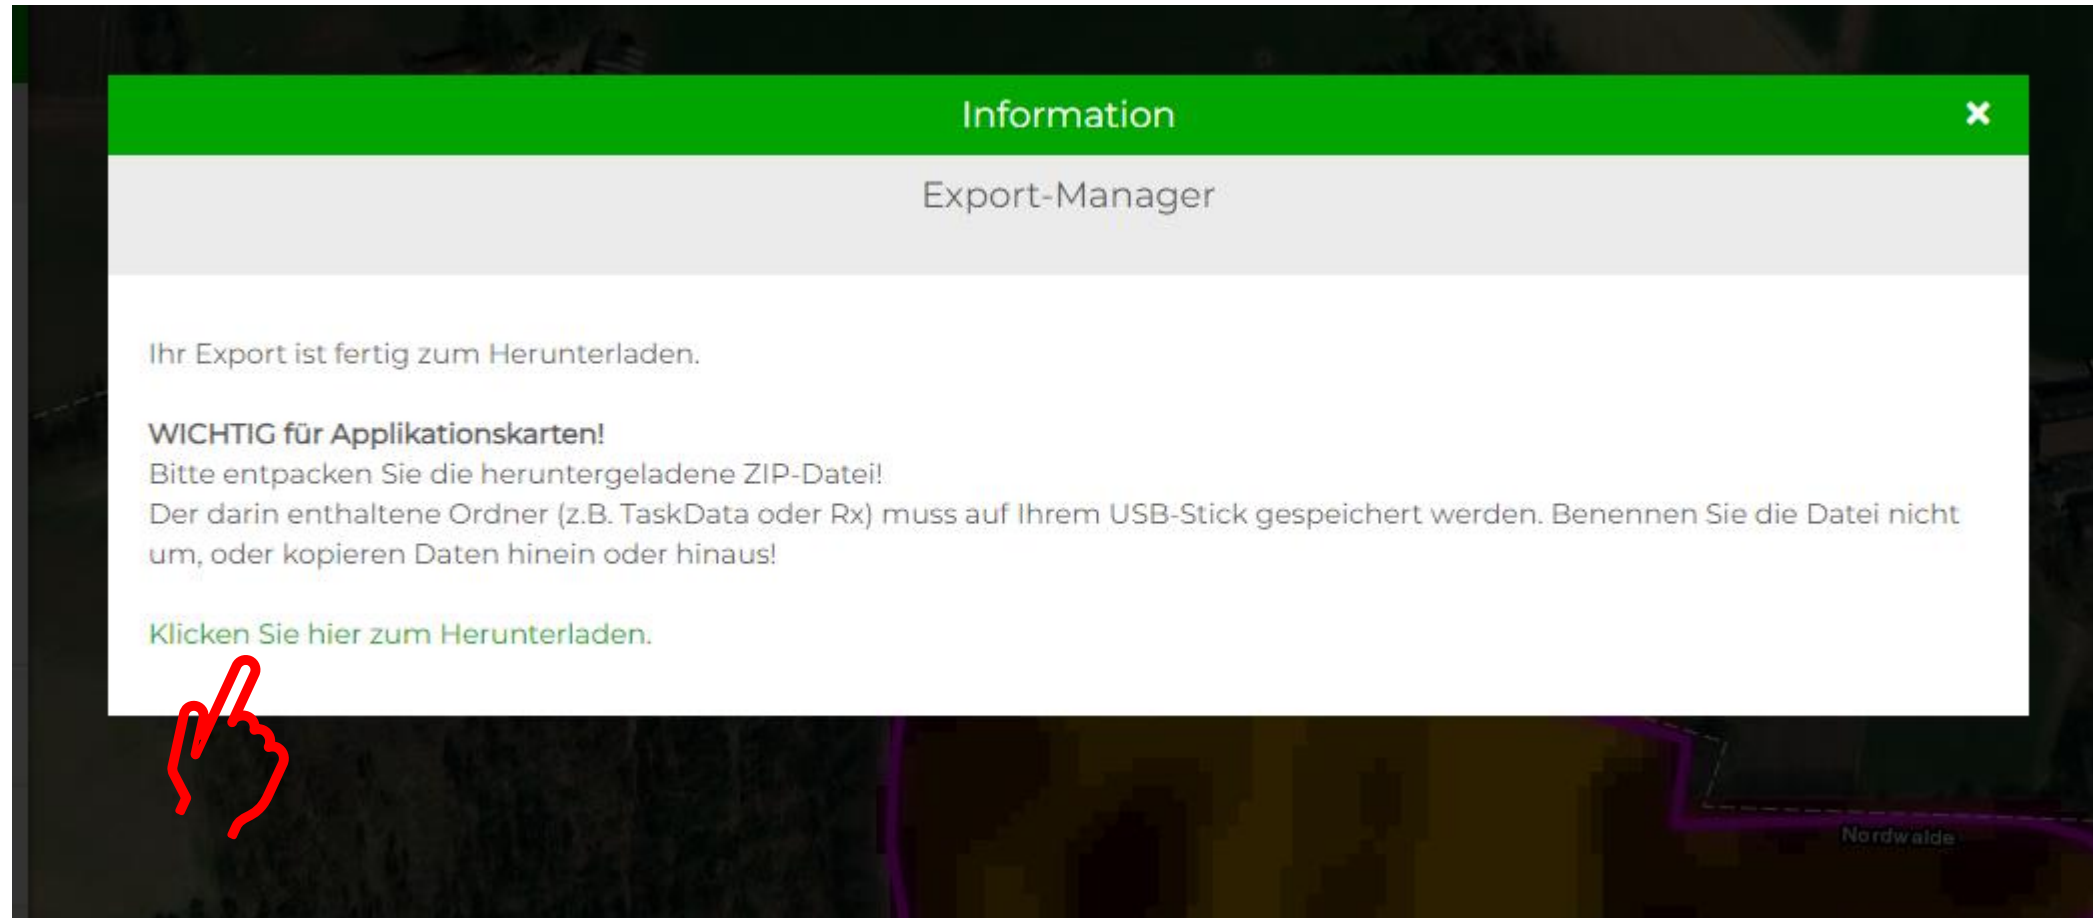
Information ✕

Export-Manager

Ihr Export ist fertig zum Herunterladen.

**WICHTIG für Applikationskarten!**
Bitte entpacken Sie die heruntergeladene ZIP-Datei!
Der darin enthaltene Ordner (z.B. TaskData oder Rx) muss auf Ihrem USB-Stick gespeichert werden. Benennen Sie die Datei nicht um, oder kopieren Daten hinein oder hinaus!

Klicken Sie hier zum Herunterladen.

Nordwalde